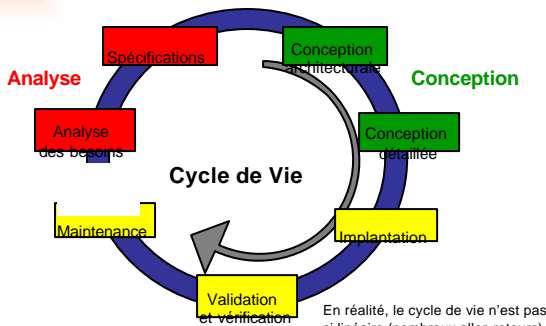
Spécifications

Conception architecturale

Analyse

Conception

Analyse des besoins

Conception détaillée

Cycle de Vie

Maintenance

Implantation

Validation et vérification

En réalité, le cycle de vie n'est pas si linéaire (nombreux allers-retours)